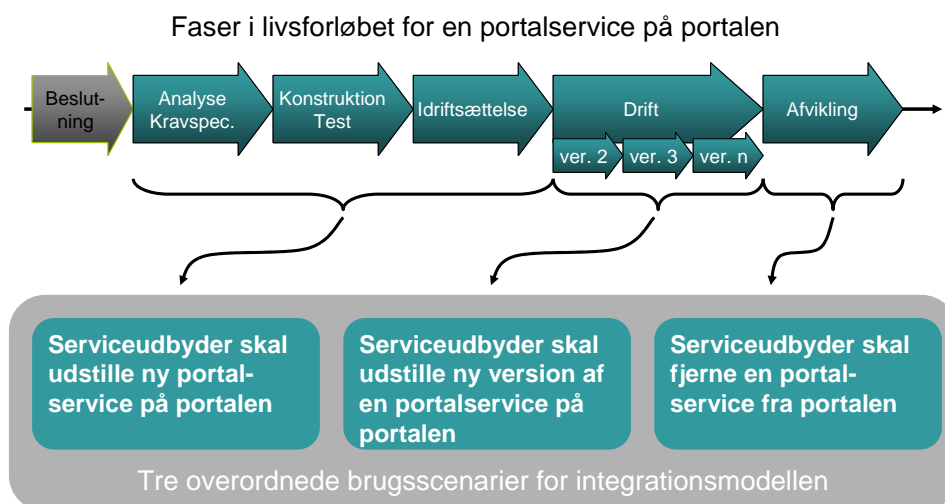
Faser i livsforløbet for en portalservice på portalen

Beslut-ning

Analyse Kravspec.

Konstruktion Test

Idriftsættelse

Drift

ver. 2

ver. 3

ver. n

Afvikling

Serviceudbyder skal udstille ny portal-service på portalen

Serviceudbyder skal udstille ny version af en portalservice på portalen

Serviceudbyder skal fjerne en portal-service fra portalen

Tre overordnede brugsscenarier for integrationsmodellen